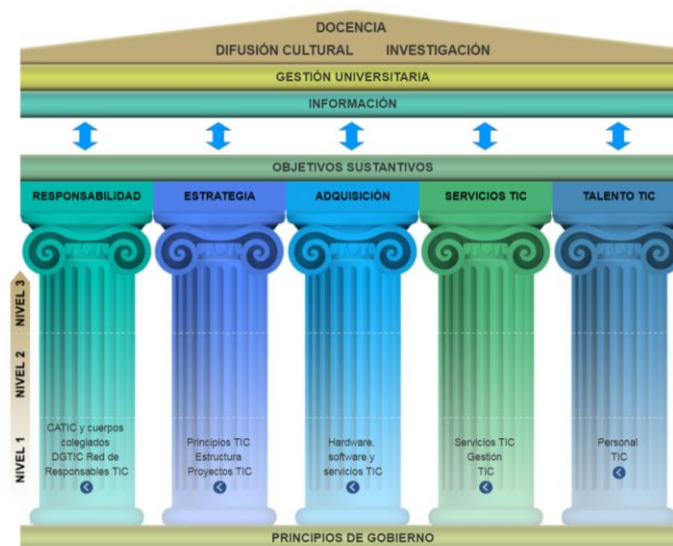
DOCENCIA

DIFUSIÓN CULTURAL INVESTIGACIÓN

GESTIÓN UNIVERSITARIA

INFORMACIÓN

OBJETIVOS SUSTANTIVOS

RESPONSABILIDAD

ESTRATEGIA

ADQUISICIÓN

SERVICIOS TIC

TALENTO TIC

NIVEL 3

NIVEL 2

NIVEL 1

CATIC y cuerpos colegiados DGTIC Red de Responsables TIC

Principios TIC Estructura Proyectos TIC

Hardware, software y servicios TIC

Servicios TIC Gestión TIC

Personal TIC

PRINCIPIOS DE GOBIERNO